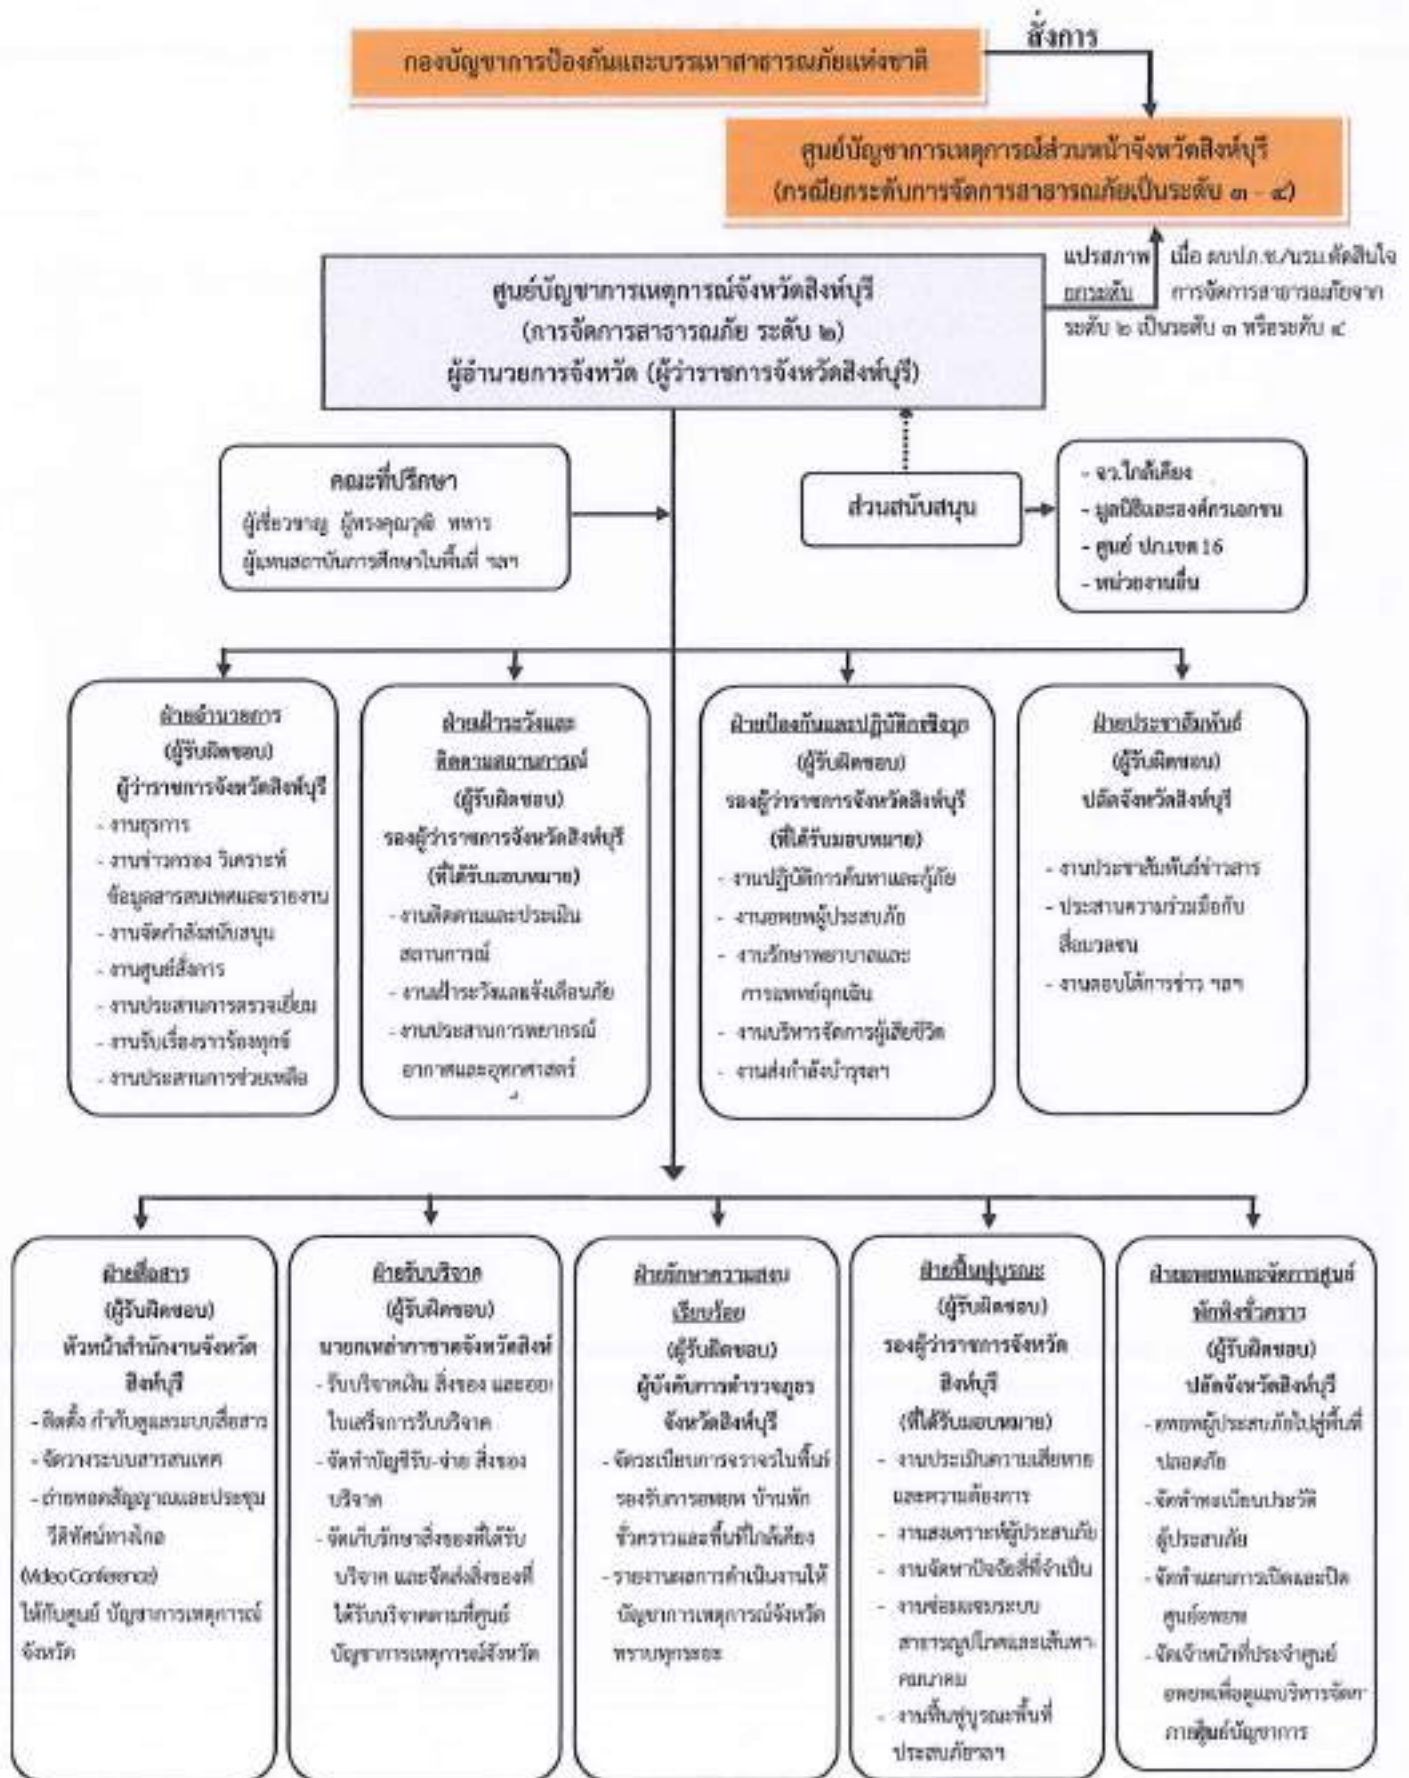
สั่งการ

กองบัญชาการป้องกันและบรรเทาสาธารณภัยแห่งชาติ

ศูนย์บัญชาการเหตุการณ์ส่วนหน้าจังหวัดสิงห์บุรี
(กรณียกระดับการจัดการสาธารณภัยเป็นระดับ ๓ - ๔)

แปรสภาพ ยกระดับ

เมื่อ ผบปภ.ช./นรม.ตัดสินใจการจัดการสาธารณภัยจากระดับ ๒ เป็นระดับ ๓ หรือระดับ ๔

ศูนย์บัญชาการเหตุการณ์จังหวัดสิงห์บุรี
(การจัดการสาธารณภัย ระดับ ๒)
ผู้อำนวยการจังหวัด (ผู้ว่าราชการจังหวัดสิงห์บุรี)

คณะที่ปรึกษา
ผู้เชี่ยวชาญ ผู้ทรงคุณวุฒิ ทหาร ผู้แทนสถาบันการศึกษาในพื้นที่ ฯลฯ

ส่วนสนับสนุน

- จว.ใกล้เคียง
- มูลนิธิและองค์กรเอกชน
- ศูนย์ ปภ.เขต 16
- หน่วยงานอื่น

ฝ่ายอำนวยการ
(ผู้รับผิดชอบ)
ผู้ว่าราชการจังหวัดสิงห์บุรี
- งานธุรการ
- งานข่าวกรอง วิเคราะห์ข้อมูลสารสนเทศและรายงาน
- งานจัดกำลังสนับสนุน
- งานศูนย์สั่งการ
- งานประสานการตรวจเยี่ยม
- งานรับเรื่องราวร้องทุกข์
- งานประสานการช่วยเหลือ

ฝ่ายเฝ้าระวังและติดตามสถานการณ์
(ผู้รับผิดชอบ)
รองผู้ว่าราชการจังหวัดสิงห์บุรี
(ที่ได้รับมอบหมาย)
- งานติดตามและประเมินสถานการณ์
- งานเฝ้าระวังและแจ้งเตือนภัย
- งานประสานการพยากรณ์อากาศและอุทกศาสตร์

ฝ่ายป้องกันและปฏิบัติการพิเศษ
(ผู้รับผิดชอบ)
รองผู้ว่าราชการจังหวัดสิงห์บุรี
(ที่ได้รับมอบหมาย)
- งานปฏิบัติการค้นหาและกู้ภัย
- งานอพยพผู้ประสบภัย
- งานรักษาพยาบาลและการแพทย์ฉุกเฉิน
- งานบริหารจัดการผู้เสียชีวิต
- งานส่งกำลังบำรุงฯลฯ

ฝ่ายประชาสัมพันธ์
(ผู้รับผิดชอบ)
ปลัดจังหวัดสิงห์บุรี
- งานประชาสัมพันธ์ข่าวสาร
- ประสานความร่วมมือกับสื่อมวลชน
- งานตอบโต้การข่าว ฯลฯ

ฝ่ายสื่อสาร
(ผู้รับผิดชอบ)
หัวหน้าสำนักงานจังหวัดสิงห์บุรี
- ติดตั้ง กำกับดูแลระบบสื่อสาร
- จัดวางระบบสารสนเทศ
- ถ่ายทอดสัญญาณและประชุมวีดิทัศน์ทางไกล (Video Conference) ให้กับศูนย์ บัญชาการเหตุการณ์จังหวัด

ฝ่ายรับบริจาค
(ผู้รับผิดชอบ)
นายกเหล่ากาชาดจังหวัดสิงห์
- รับบริจาคเงิน สิ่งของ และออกใบเสร็จการรับบริจาค
- จัดทำบัญชีรับ-จ่าย สิ่งของบริจาค
- จัดเก็บรักษาสิ่งของที่ได้รับบริจาค และจัดส่งสิ่งของที่ได้รับบริจาคตามที่ศูนย์บัญชาการเหตุการณ์จังหวัด

ฝ่ายรักษาความสงบเรียบร้อย
(ผู้รับผิดชอบ)
ผู้บังคับการตำรวจภูธรจังหวัดสิงห์บุรี
- จัดระเบียบการจราจรในพื้นที่รองรับการอพยพ บ้านพักชั่วคราวและพื้นที่ใกล้เคียง
- รายงานผลการดำเนินงานให้บัญชาการเหตุการณ์จังหวัดทราบทุกระยะ

ฝ่ายฟื้นฟูบูรณะ
(ผู้รับผิดชอบ)
รองผู้ว่าราชการจังหวัดสิงห์บุรี
(ที่ได้รับมอบหมาย)
- งานประเมินความเสียหายและความต้องการ
- งานสงเคราะห์ผู้ประสบภัย
- งานจัดหาปัจจัยที่จำเป็น
- งานซ่อมแซมระบบสาธารณูปโภคและเส้นทางคมนาคม
- งานฟื้นฟูบูรณะพื้นที่ประสบภัยฯลฯ

ฝ่ายอพยพและจัดการศูนย์พักพิงชั่วคราว
(ผู้รับผิดชอบ)
ปลัดจังหวัดสิงห์บุรี
- อพยพผู้ประสบภัยไปสู่พื้นที่ปลอดภัย
- จัดทำทะเบียนประวัติผู้ประสบภัย
- จัดทำแผนการเปิดและปิดศูนย์อพยพ
- จัดเจ้าหน้าที่ประจำศูนย์อพยพเพื่อดูแลบริหารจัดการภายในศูนย์บัญชาการ